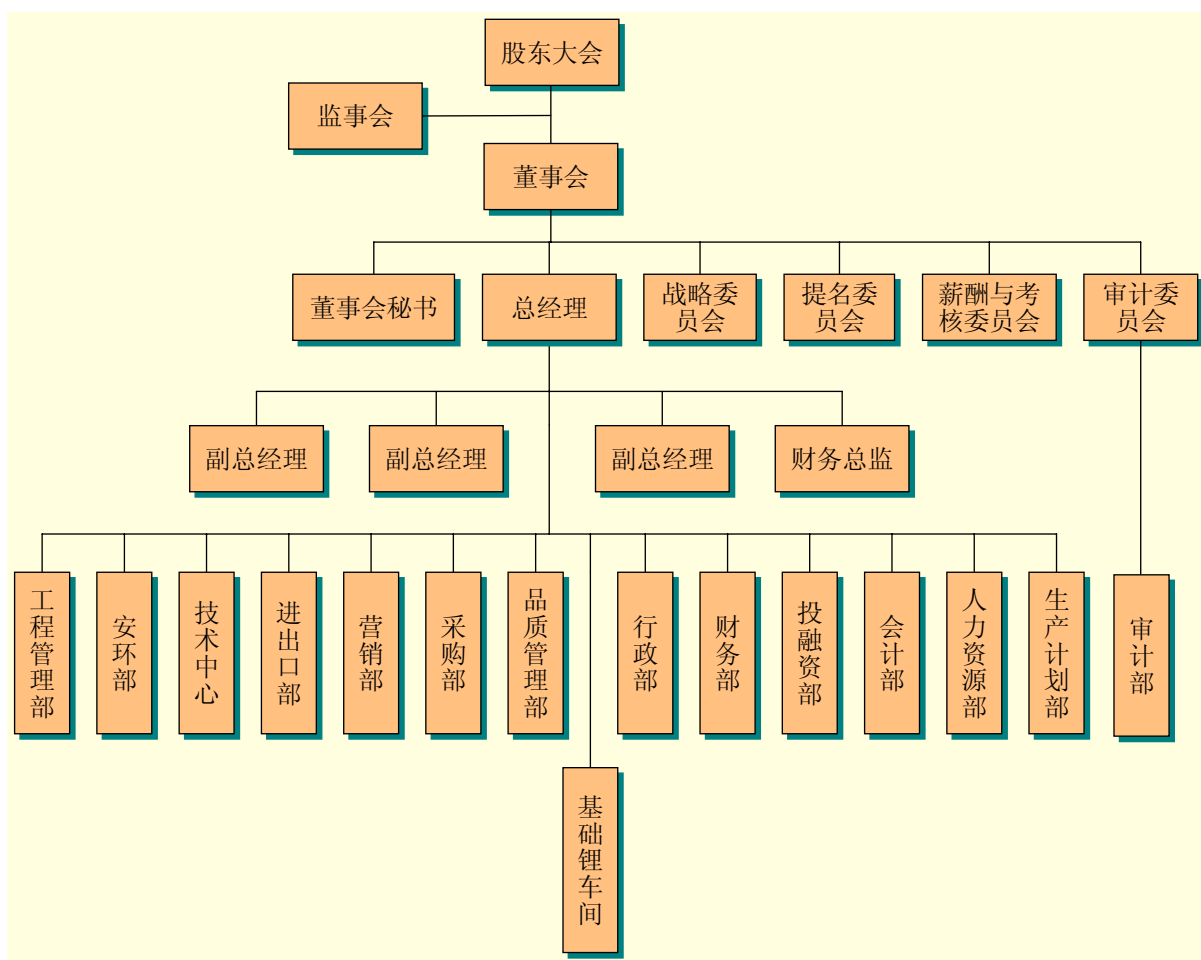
股东大会

监事会

董事会

董事会秘书

总经理

战略委员会

提名委员会

薪酬与考核委员会

审计委员会

副总经理

副总经理

副总经理

财务总监

工程管理部

安环部

技术中心

进出口部

营销部

采购部

品质管理部

基础锂车间

行政部

财务部

投融资部

会计部

人力资源部

生产计划部

审计部